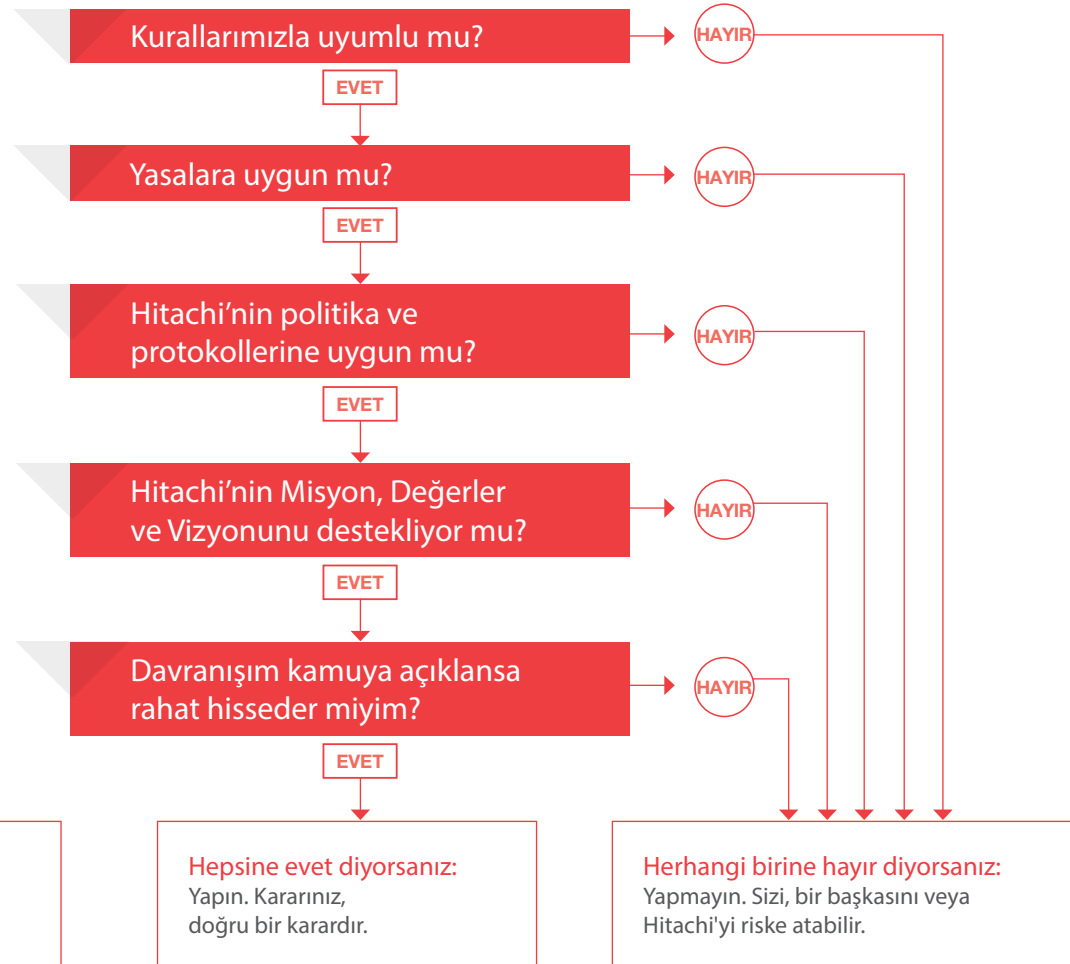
Kurallarımızla uyumlu mu?

HAYIR

EVET

Yasalara uygun mu?

HAYIR

EVET

Hitachi’nin politika ve protokollerine uygun mu?

HAYIR

EVET

Hitachi’nin Misyon, Değerler ve Vizyonunu destekliyor mu?

HAYIR

EVET

Davranışım kamuya açıklansa rahat hisseder miyim?

HAYIR

EVET

Hepsine evet diyorsanız:
Yapın. Kararınız, doğru bir karardır.

Herhangi birine hayır diyorsanız:
Yapmayın. Sizi, bir başkasını veya Hitachi'yi riske atabilir.